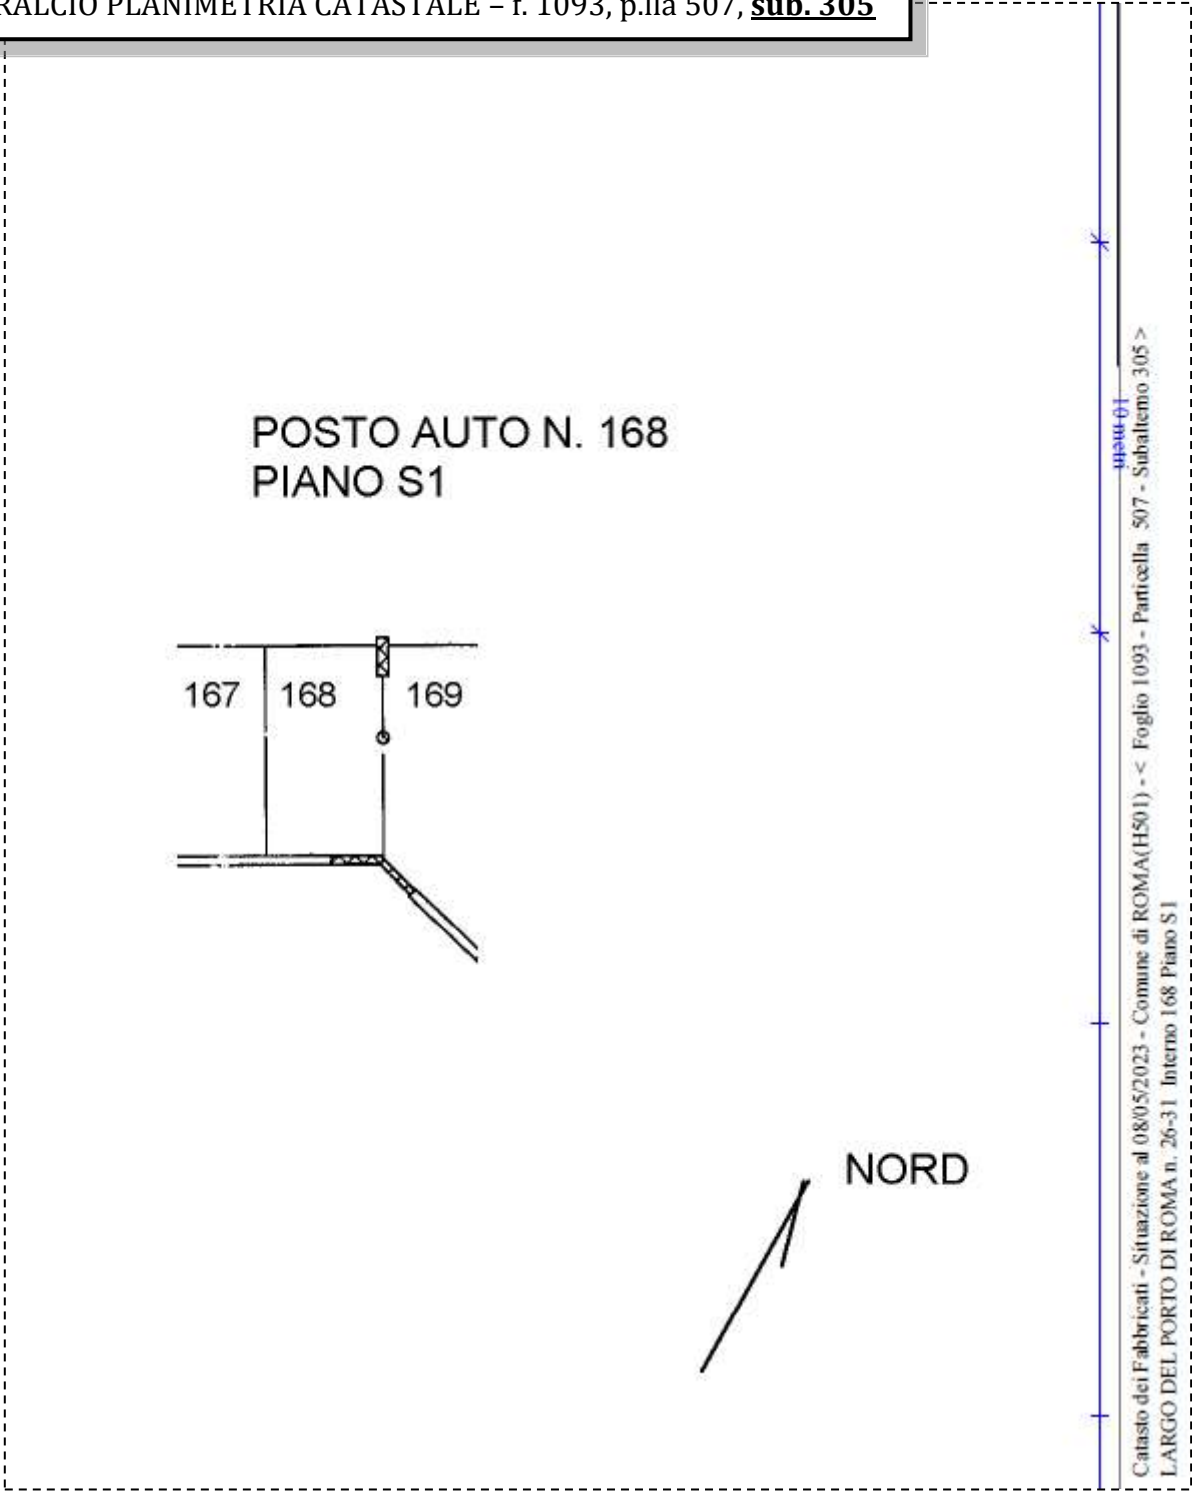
RALCIO PLANIMETRIA CATASTALE – f. 1093, p.lla 507, **sub. 305**

POSTO AUTO N. 168
PIANO S1

167 168 169

NORD

10 metri

Catasto dei Fabbricati - Situazione al 08/05/2023 - Comune di ROMA(H501) - < Foglio 1093 - Particella 507 - Subalterno 305 >
LARGO DEL PORTO DI ROMA n. 26-31 Interno 168 Piano S1